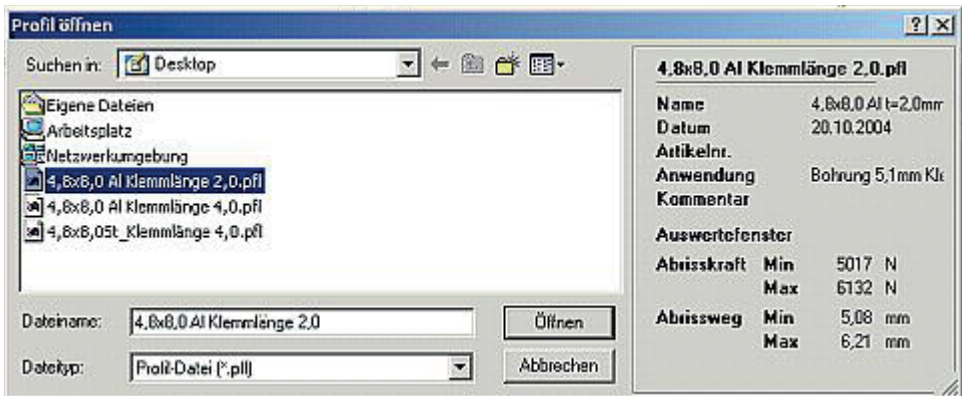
Profil öffnen

?

Suchen in: Desktop

Eigene Dateien
Arbeitsplatz
Netzwerkumgebung
4,8x8,0 Al Klemmlänge 2,0.pfl
4,8x8,0 Al Klemmlänge 4,0.pfl
4,8x8,05t_Klemmlänge 4,0.pfl

Dateiname: 4,8x8,0 Al Klemmlänge 2,0
Öffnen

Dateityp: Profil-Datei (*.pfl)
Abbrechen

4,8x8,0 Al Klemmlänge 2,0.pfl

Name 4,8x8,0 Al t=2,0mr
Datum 20.10.2004
Artikelnr.
Anwendung Bohrung 5,1mm Kl
Kommentar

Auswertefenster

| Abrisskraft | Min | 5017 | N |
|---|---|---|---|
| | Max | 6132 | N |
| Abrissweg | Min | 5,08 | mm |
| | Max | 6,21 | mm |